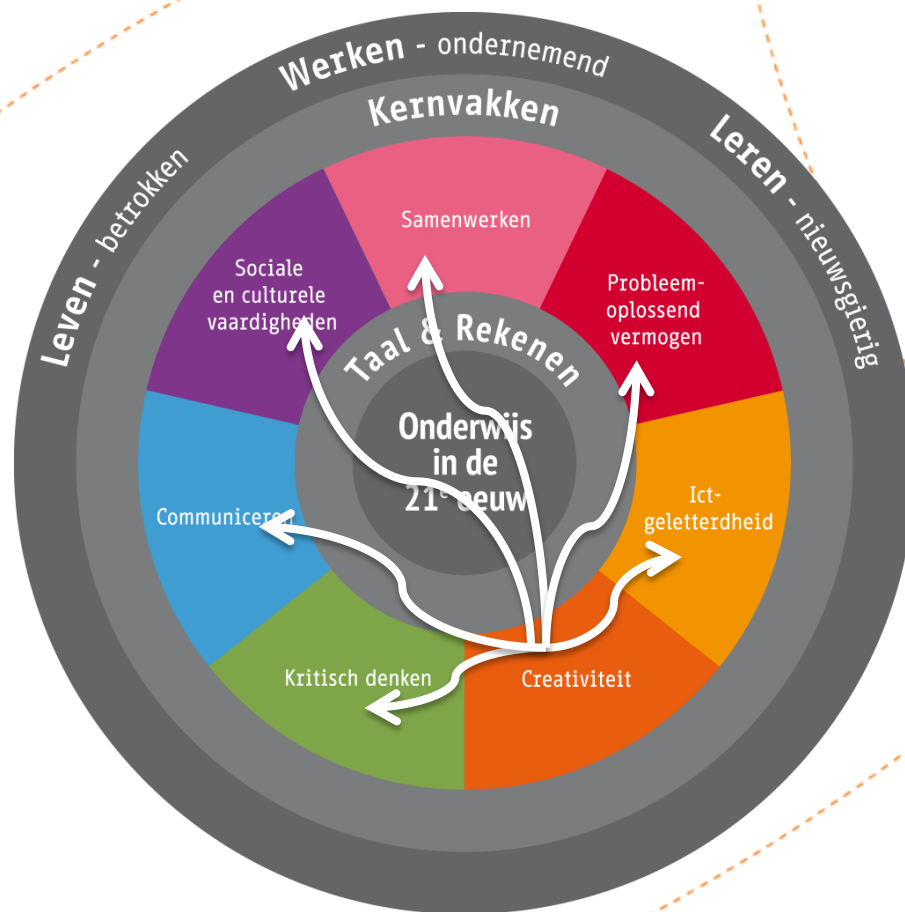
Werken - ondernemend

Kernvakken

Leven - betrokken

Leren - nieuwsgierig

Samenwerken

Sociale en culturele vaardigheden

Probleemoplossend vermogen

Taal & Rekenen

Onderwijs in de 21e eeuw

Communiceren

Ict-geletterdheid

Kritisch denken

Creativiteit